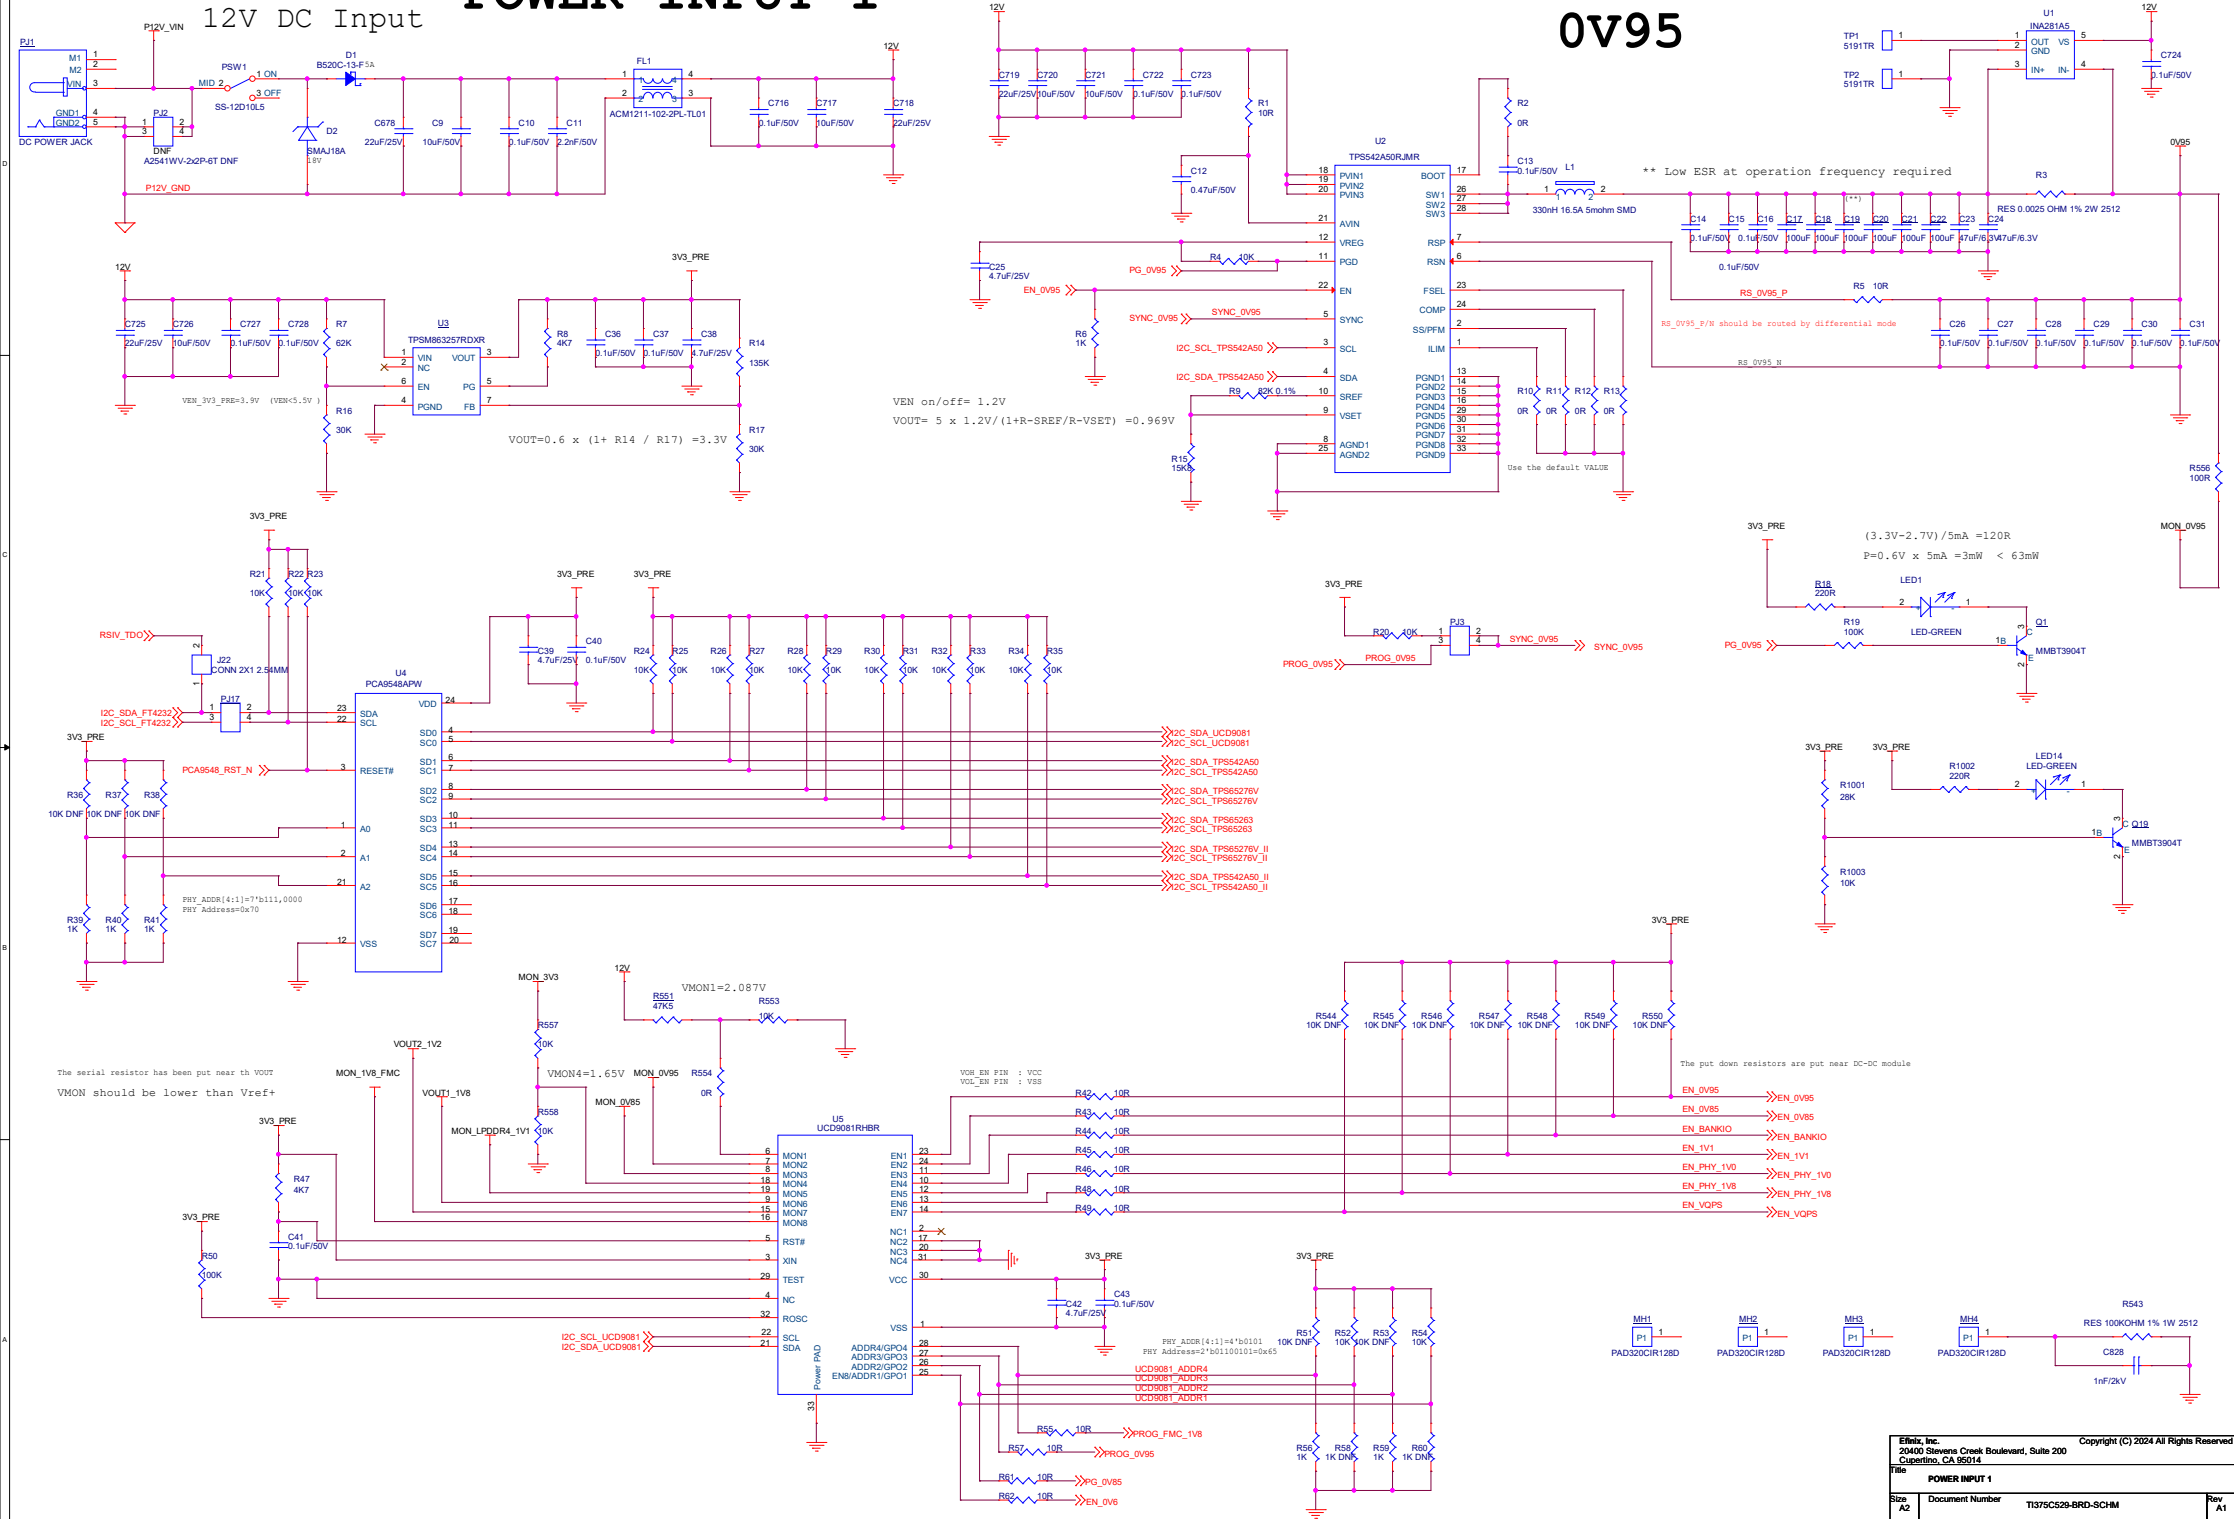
12V DC Input

0V95

PJ1
M1
M2
VIN
GND1
GND2
DC POWER JACK
P12V_VIN
PSW1
MID 2
1 ON
3 OFF
SS-12D10L5
D1
B520C-13-F 5A
D2
SMAJ18A
PJ2
DNF
A2541WV-2x2P-6T DNF
C678 22uF/25V
C9 10uF/50V
C10 0.1uF/50V
C11 2.2nF/50V
FL1
ACM1211-102-2PL-TL01
C716 0.1uF/50V
C717 10uF/50V
C718 22uF/25V
12V
P12V_GND

12V
C719 22uF/25V
C720 10uF/50V
C721 10uF/50V
C722 0.1uF/50V
C723 0.1uF/50V
R1 10R
R2 0R
C12 0.47uF/50V
C13 0.1uF/50V
L1
330nH 16.5A 5mohm SMD
U2
TPS542A50RJMR
PVIN1 PVIN2 PVIN3 AVIN VREG PGD EN SYNC SCL SDA SREF VSET AGND1 AGND2
BOOT SW1 SW2 SW3 RSP RSN FSEL COMP SS/PFM ILIM PGND1 PGND2 PGND3 PGND4 PGND5 PGND6 PGND7 PGND8 PGND9
C25 4.7uF/25V
R4 10K
PG_0V95
EN_0V95
R6 1K
SYNC_0V95
I2C_SCL_TPS542A50
I2C_SDA_TPS542A50
R9 82K 0.1%
R15 15K8
R10 0R R11 0R R12 0R R13 0R
Use the default VALUE
VEN on/off= 1.2V
VOUT= 5 x 1.2V/(1+R-SREF/R-VSET) =0.969V

** Low ESR at operation frequency required
R3
RES 0.0025 OHM 1% 2W 2512
C14 0.1uF/50V C15 0.1uF/50V C16 0.1uF/50V C17 100uF C18 100uF C19 100uF C20 100uF C21 100uF C22 100uF C23 47uF/6.3V C24 47uF/6.3V
(**)
0.1uF/50V
RS_0V95_P
R5 10R
RS_0V95_P/N should be routed by differential mode
RS_0V95_N
C26 0.1uF/50V C27 0.1uF/50V C28 0.1uF/50V C29 0.1uF/50V C30 0.1uF/50V C31 0.1uF/50V
0V95
R556 100R
MON_0V95

TP1 5191TR
TP2 5191TR
U1 INA281A5
OUT VS GND IN+ IN-
C724 0.1uF/50V
12V

12V
C725 22uF/25V C726 10uF/50V C727 0.1uF/50V C728 0.1uF/50V
R7 62K
U3
TPSM863257RDXR
VIN VOUT NC EN PG PGND FB
3V3_PRE
R8 4K7
C36 0.1uF/50V C37 0.1uF/50V C38 4.7uF/25V
R14 135K
R16 30K
R17 30K
VEN_3V3_PRE=3.9V (VEN<5.5V )
VOUT=0.6 x (1+ R14 / R17) =3.3V

3V3_PRE
R21 10K R22 10K R23 10K
RSIV_TDO
J22
CONN 2X1 2.54MM
PJ17
I2C_SDA_FT4232
I2C_SCL_FT4232
U4
PCA9548APW
SDA SCL RESET# A0 A1 A2 VSS VDD SD0 SC0 SD1 SC1 SD2 SC2 SD3 SC3 SD4 SC4 SD5 SC5 SD6 SC6 SD7 SC7
PCA9548_RST_N
3V3_PRE
R36 10K DNF R37 10K DNF R38 10K DNF
R39 1K R40 1K R41 1K
PHY_ADDR[4:1]=7'b111,0000
PHY Address=0x70
C39 4.7uF/25V C40 0.1uF/50V
R24 10K R25 10K R26 10K R27 10K R28 10K R29 10K R30 10K R31 10K R32 10K R33 10K R34 10K R35 10K
I2C_SDA_UCD9081
I2C_SCL_UCD9081
I2C_SDA_TPS542A50
I2C_SCL_TPS542A50
I2C_SDA_TPS65276V
I2C_SCL_TPS65276V
I2C_SDA_TPS65263
I2C_SCL_TPS65263
I2C_SDA_TPS65276V_II
I2C_SCL_TPS65276V_II
I2C_SDA_TPS542A50_II
I2C_SCL_TPS542A50_II

3V3_PRE
R20 10K
PJ3
SYNC_0V95
PROG_0V95

3V3_PRE
(3.3V-2.7V)/5mA =120R
P=0.6V x 5mA =3mW < 63mW
R18 220R
LED1
LED-GREEN
R19 100K
PG_0V95
Q1
MMBT3904T

3V3_PRE
R1001 28K
R1003 10K
R1002 220R
LED14 LED-GREEN
Q19
MMBT3904T

The serial resistor has been put near th VOUT
VMON should be lower than Vref+
MON_3V3
R557 10K
R558 10K
VMON4=1.65V
12V
VMON1=2.087V
R551 47K5
R553 10K
MON_0V95
R554 0R
MON_0V85
MON_LPDDR4_1V1
VOUT2_1V2
VOUT1_1V8
MON_1V8_FMC
3V3_PRE
R47 4K7
C41 0.1uF/50V
R50 100K
U5
UCD9081RHBR
MON1 MON2 MON3 MON4 MON5 MON6 MON7 MON8 RST# XIN TEST NC ROSC SCL SDA Power PAD
EN1 EN2 EN3 EN4 EN5 EN6 EN7 NC1 NC2 NC3 NC4 VCC VSS ADDR4/GPO4 ADDR3/GPO3 ADDR2/GPO2 EN8/ADDR1/GPO1
I2C_SCL_UCD9081
I2C_SDA_UCD9081
VOH_EN PIN : VCC
VOL_EN PIN : VSS
3V3_PRE
C42 4.7uF/25V C43 0.1uF/50V
PHY_ADDR[4:1]=4'b0101
PHY Address=2'b01100101=0x65
3V3_PRE
R51 10K DNF R52 10K R53 10K DNF R54 10K
UCD9081_ADDR4
UCD9081_ADDR3
UCD9081_ADDR2
UCD9081_ADDR1
R55 10R PROG_FMC_1V8
R57 10R PROG_0V95
R61 10R PG_0V85
R62 10R EN_0V6
R56 1K R58 1K DNF R59 1K R60 1K DNF
R42 10R R43 10R R44 10R R45 10R R46 10R R48 10R R49 10R
EN_0V95 EN_0V85 EN_BANKIO EN_1V1 EN_PHY_1V0 EN_PHY_1V8 EN_VQPS
3V3_PRE
R544 10K DNF R545 10K DNF R546 10K DNF R547 10K DNF R548 10K DNF R549 10K DNF R550 10K DNF
The put down resistors are put near DC-DC module

MH1 PAD320CIR128D
MH2 PAD320CIR128D
MH3 PAD320CIR128D
MH4 PAD320CIR128D
R543
RES 100KOHM 1% 1W 2512
C828
1nF/2kV

Efinix, Inc.
20400 Stevens Creek Boulevard, Suite 200
Cupertino, CA 95014
Copyright (C) 2024 All Rights Reserved
Title
POWER INPUT 1
Size A2
Document Number
TI375C529-BRD-SCHM
Rev A1